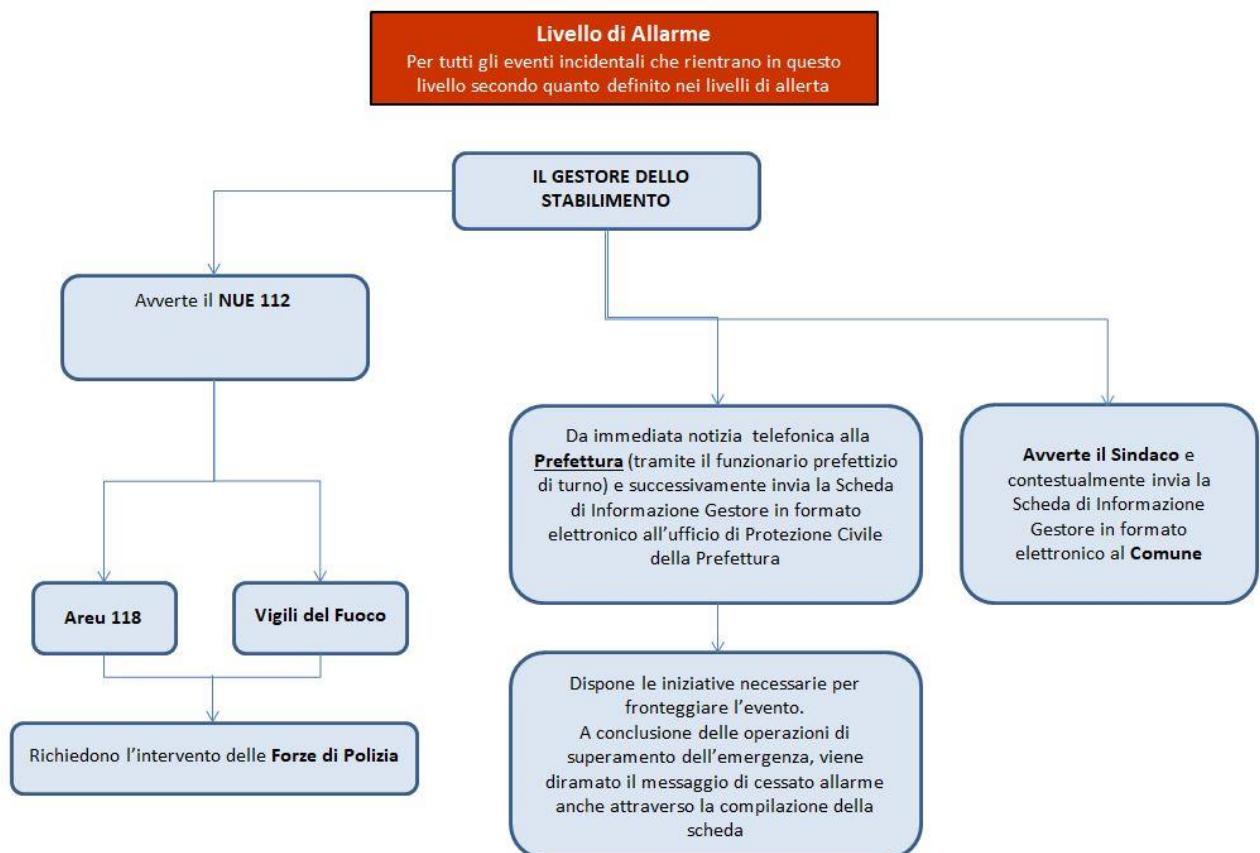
Livello di Allarme
Per tutti gli eventi incidentali che rientrano in questo livello secondo quanto definito nei livelli di allerta

IL GESTORE DELLO STABILIMENTO

Avverte il NUE 112

Areu 118

Vigili del Fuoco

Richiedono l'intervento delle Forze di Polizia

Da immediata notizia telefonica alla Prefettura (tramite il funzionario prefettizio di turno) e successivamente invia la Scheda di Informazione Gestore in formato elettronico all'ufficio di Protezione Civile della Prefettura

Dispone le iniziative necessarie per fronteggiare l'evento.
A conclusione delle operazioni di superamento dell'emergenza, viene diramato il messaggio di cessato allarme anche attraverso la compilazione della scheda

Avverte il Sindaco e contestualmente invia la Scheda di Informazione Gestore in formato elettronico al Comune